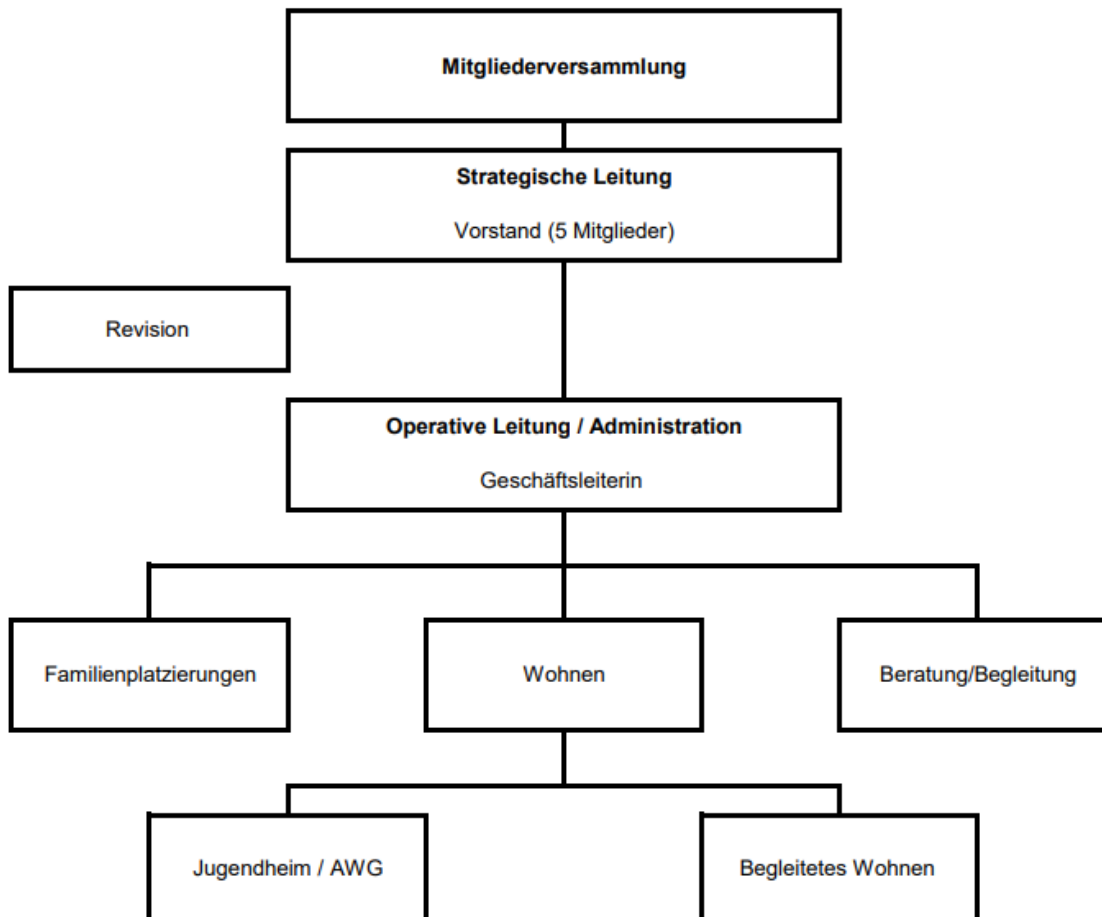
Mitgliederversammlung

Strategische Leitung

Vorstand (5 Mitglieder)

Revision

Operative Leitung / Administration

Geschäftsleiterin

Familienplatzierungen

Wohnen

Beratung/Begleitung

Jugendheim / AWG

Begleitetes Wohnen